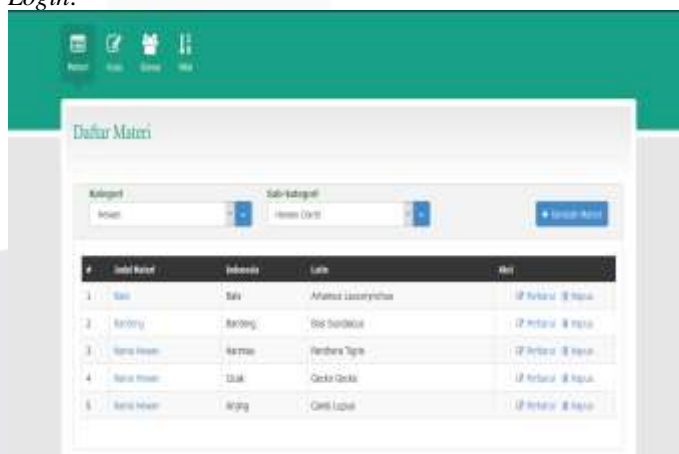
Login.

Materi Kuis Siswa Nilai

Daftar Materi

Kategori
Hewan

Sub Kategori
Hewan Darat

+ Tambah Materi

| # | Judul Materi | Indonesia | Latin | Aksi |
|---|---|---|---|---|
| 1 | Babi | Babi | Ailuropoda Leucomelanus | Perbarui Hapus |
| 2 | Banteng | Banteng | Bos Sondaicus | Perbarui Hapus |
| 3 | Nama Hewan | Harimau | Panthera Tigris | Perbarui Hapus |
| 4 | Nama Hewan | Cicak | Gecko Gecko | Perbarui Hapus |
| 5 | Nama Hewan | Anjing | Canis Lupus | Perbarui Hapus |